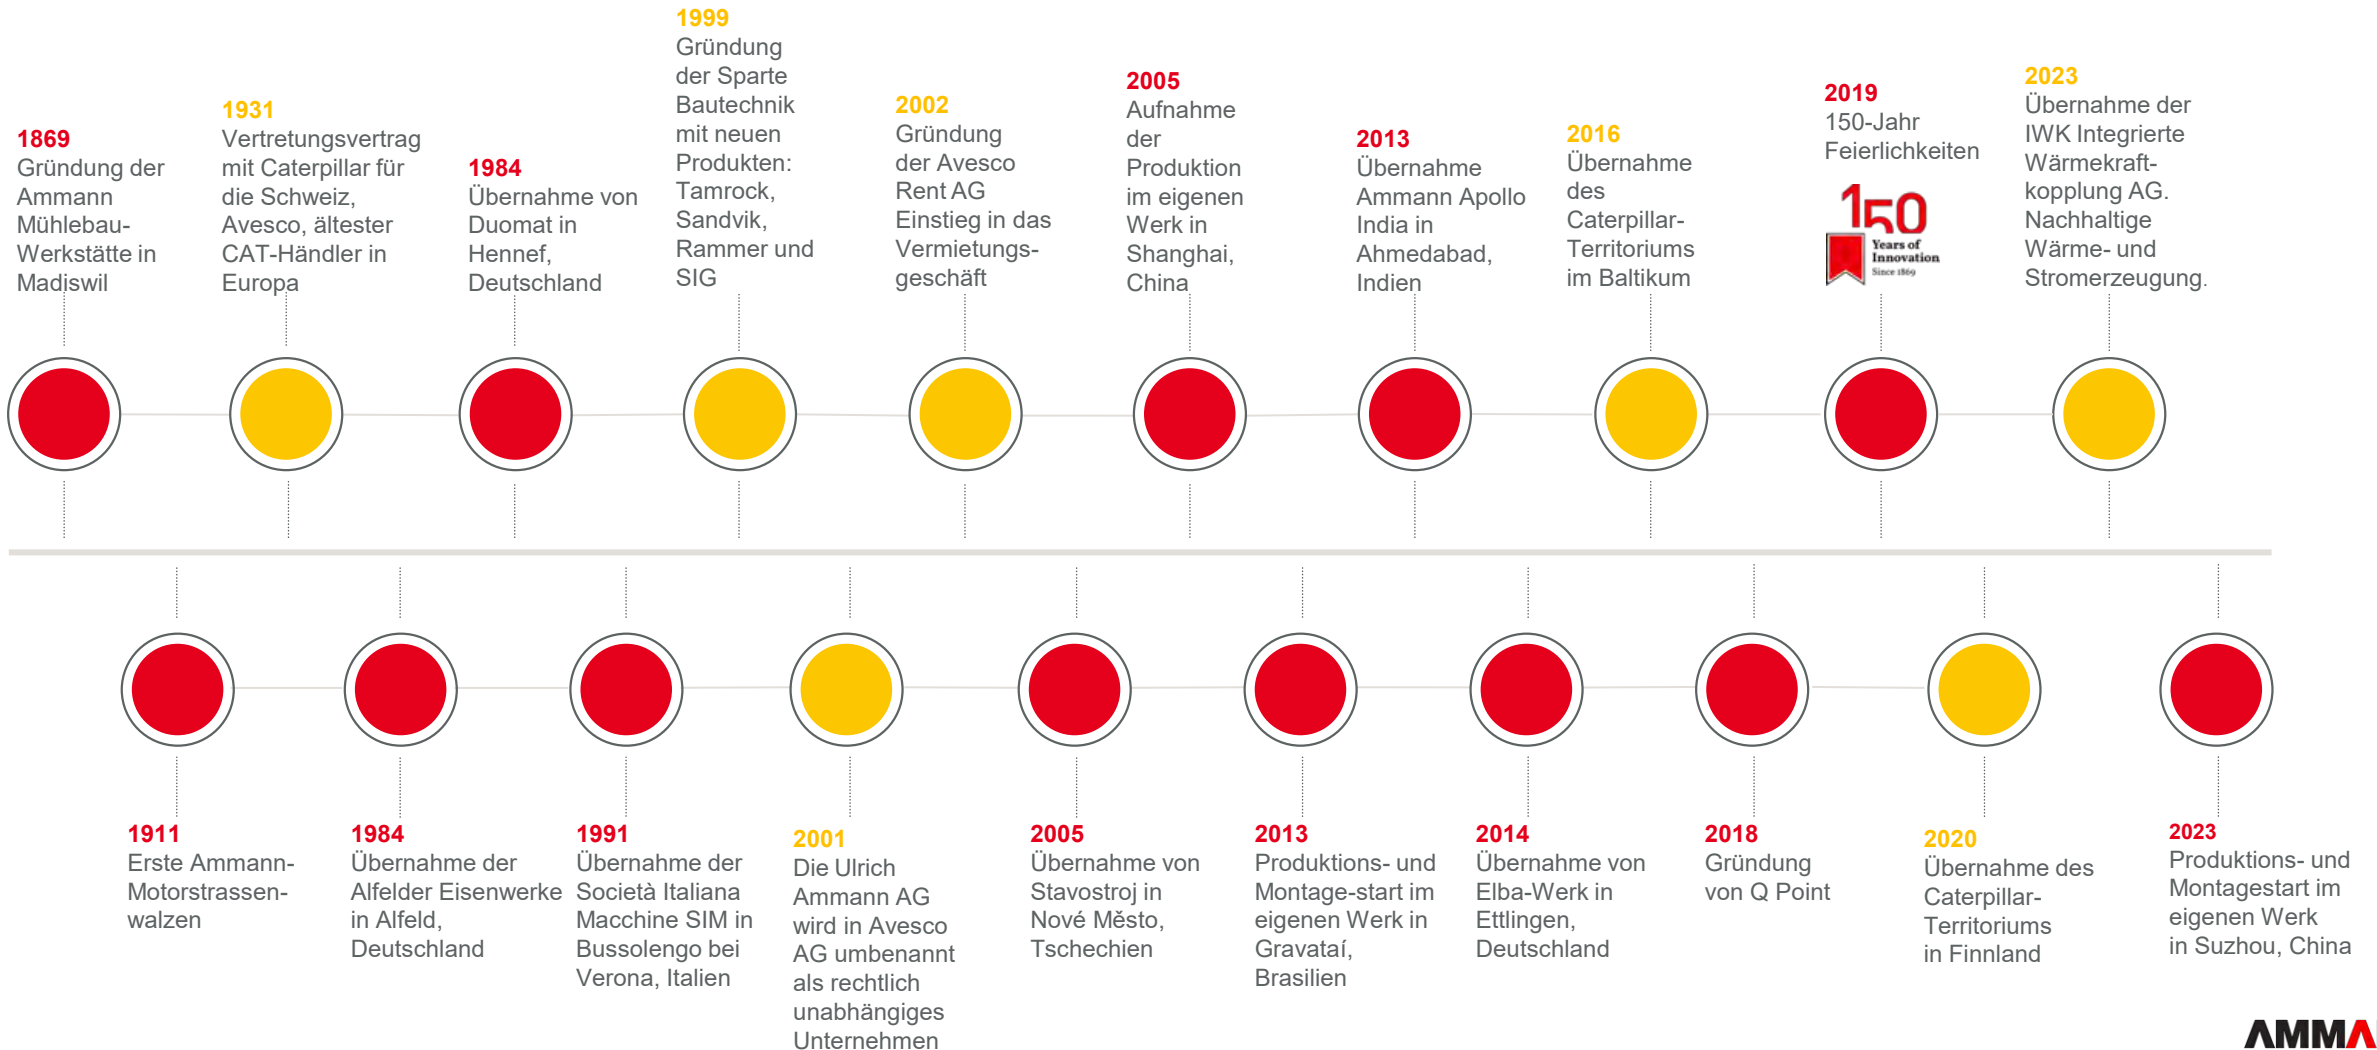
1869
Gründung der Ammann Mühlebau-Werkstätte in Madiswil

1931
Vertretungsvertrag mit Caterpillar für die Schweiz, Avesco, ältester CAT-Händler in Europa

1984
Übernahme von Duomat in Hennef, Deutschland

1999
Gründung der Sparte Bautechnik mit neuen Produkten: Tamrock, Sandvik, Rammer und SIG

2002
Gründung der Avesco Rent AG Einstieg in das Vermietungsgeschäft

2005
Aufnahme der Produktion im eigenen Werk in Shanghai, China

2013
Übernahme Ammann Apollo India in Ahmedabad, Indien

2016
Übernahme des Caterpillar-Territoriums im Baltikum

2019
150-Jahr Feierlichkeiten

150 Years of Innovation Since 1869

2023
Übernahme der IWK Integrierte Wärmekraftkopplung AG. Nachhaltige Wärme- und Stromerzeugung.

1911
Erste Ammann-Motorstrassenwalzen

1984
Übernahme der Alfelder Eisenwerke in Alfeld, Deutschland

1991
Übernahme der Società Italiana Macchine SIM in Bussolengo bei Verona, Italien

2001
Die Ulrich Ammann AG wird in Avesco AG umbenannt als rechtlich unabhängiges Unternehmen

2005
Übernahme von Stavostroj in Nové Město, Tschechien

2013
Produktions- und Montage-start im eigenen Werk in Gravataí, Brasilien

2014
Übernahme von Elba-Werk in Ettlingen, Deutschland

2018
Gründung von Q Point

2020
Übernahme des Caterpillar-Territoriums in Finnland

2023
Produktions- und Montagestart im eigenen Werk in Suzhou, China

AMMA